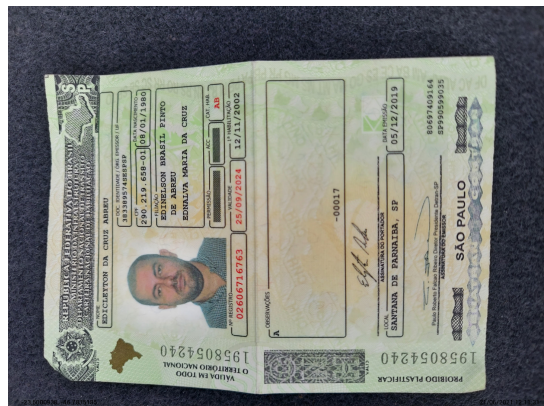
REPÚBLICA FEDERATIVA DO BRASIL
MINISTÉRIO DA INFRAESTRUTURA
DEPARTAMENTO NACIONAL DE TRÂNSITO
CARTEIRA NACIONAL DE HABILITAÇÃO

NOME
EDICLEYTON DA CRUZ ABREU

DOC. IDENTIDADE / ÓRG. EMISSOR / UF
381885748SSPSP

CPF
290.219.658-01

DATA NASCIMENTO
08/01/1980

FILIAÇÃO
EDINELSON BRASIL PINTO
DE ABREU
EDNALVA MARIA DA CRUZ

PERMISSÃO
ACC
CAT. HAB.
AB

Nº REGISTRO
02606716763

VALIDADE
25/09/2024

1ª HABILITAÇÃO
12/11/2002

OBSERVAÇÕES
A

-00017

ASSINATURA DO PORTADOR

LOCAL
SANTANA DE PARNAIBA, SP

DATA EMISSÃO
05/12/2019

ASSINATURA DO EMISSOR

80697409164
SP990599035

SÃO PAULO

1958054240
VÁLIDA EM TODO
O TERRITÓRIO NACIONAL

1958054240
PROIBIDO PLASTIFICAR

SP